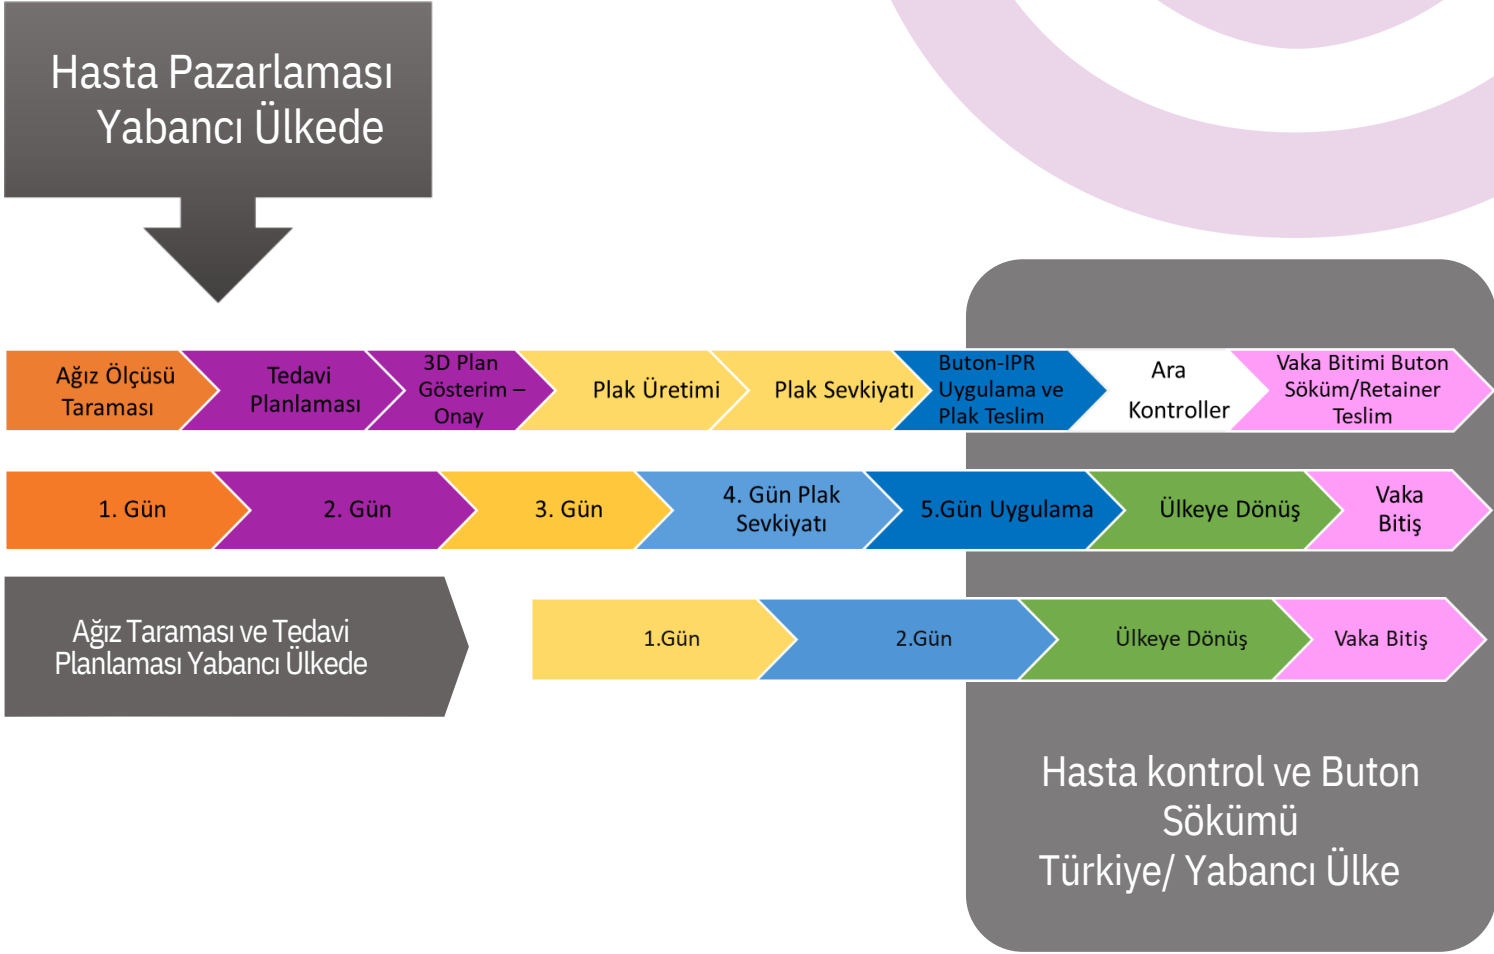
Hasta Pazarlaması Yabancı Ülkede

Ağız Ölçüsü Taraması

Tedavi Planlaması

3D Plan Gösterim – Onay

Plak Üretimi

Plak Sevkiyatı

Buton-IPR Uygulama ve Plak Teslim

Ara Kontroller

Vaka Bitimi Buton Söküm/Retainer Teslim

1. Gün

2. Gün

3. Gün

4. Gün Plak Sevkiyatı

5.Gün Uygulama

Ülkeye Dönüş

Vaka Bitiş

Ağız Taraması ve Tedavi Planlaması Yabancı Ülkede

1.Gün

2.Gün

Ülkeye Dönüş

Vaka Bitiş

Hasta kontrol ve Buton Sökümü
Türkiye/ Yabancı Ülke